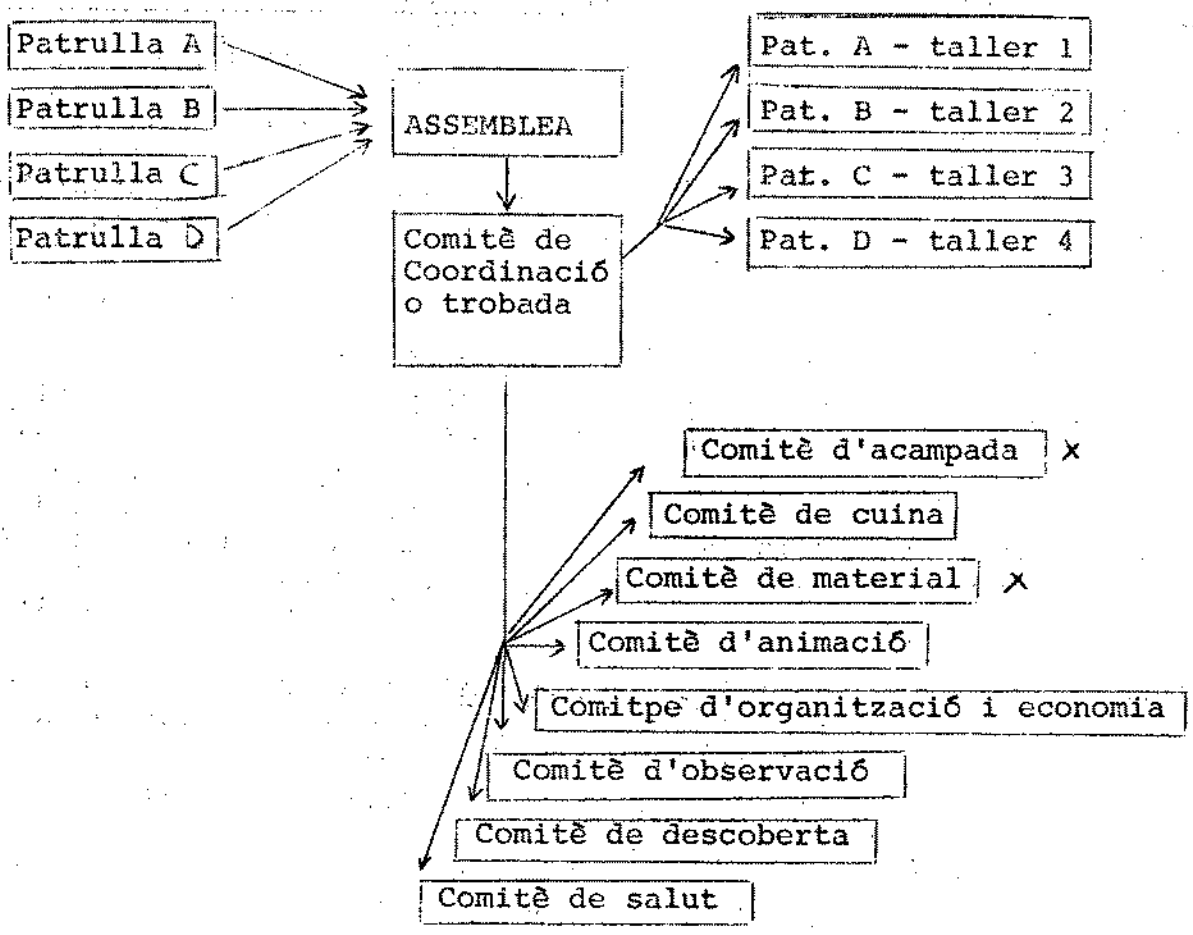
Patrulla A

Patrulla B

Patrulla C

Patrulla D

ASSEMBLEA

Comitè de Coordinació o trobada

Pat. A - taller 1

Pat. B - taller 2

Pat. C - taller 3

Pat. D - taller 4

Comitè d'acampada X

Comitè de cuina

Comitè de material X

Comitè d'animació

Comitpe d'organització i economia

Comitè d'observació

Comitè de descoberta

Comitè de salut